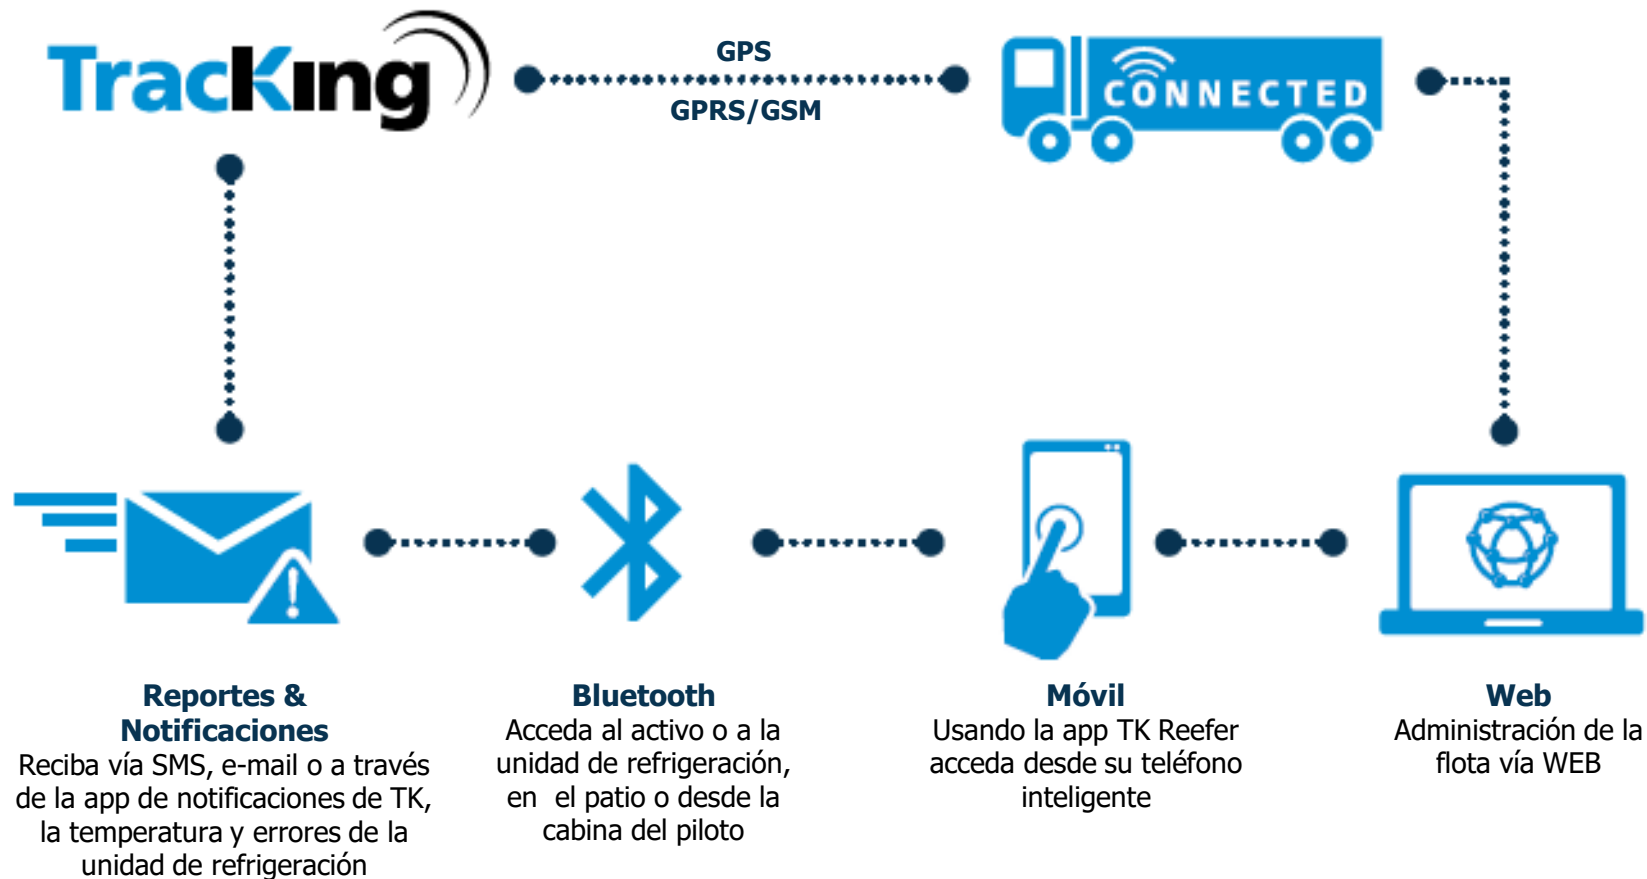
TracKing

GPS

GPRS/GSM

CONNECTED

Reportes & Notificaciones
Reciba vía SMS, e-mail o a través de la app de notificaciones de TK, la temperatura y errores de la unidad de refrigeración

Bluetooth
Acceda al activo o a la unidad de refrigeración, en el patio o desde la cabina del piloto

Móvil
Usando la app TK Reefer acceda desde su teléfono inteligente

Web
Administración de la flota vía WEB